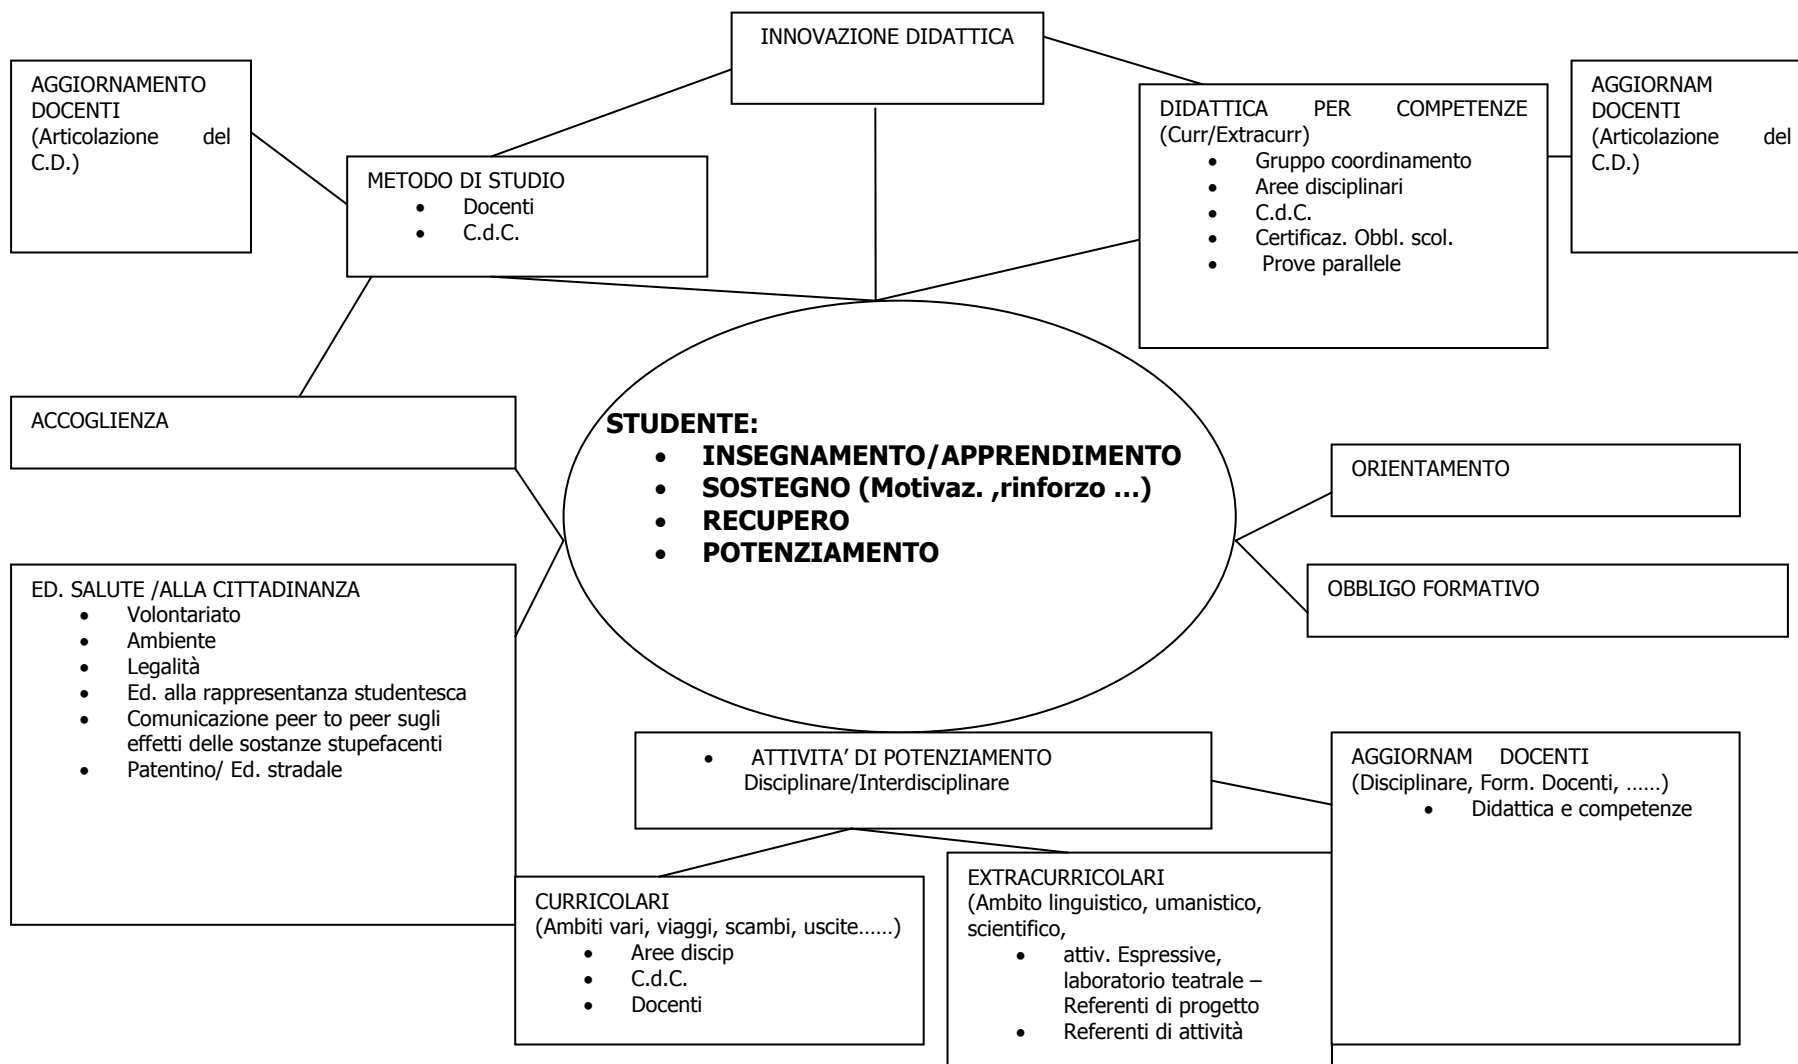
INNOVAZIONE DIDATTICA

AGGIORNAMENTO DOCENTI (Articolazione del C.D.)

METODO DI STUDIO
- Docenti
- C.d.C.

DIDATTICA PER COMPETENZE (Curr/Extracurr)
- Gruppo coordinamento
- Aree disciplinari
- C.d.C.
- Certificaz. Obbl. scol.
- Prove parallele

AGGIORNAM DOCENTI (Articolazione del C.D.)

ACCOGLIENZA

STUDENTE:
- INSEGNAMENTO/APPRENDIMENTO
- SOSTEGNO (Motivaz. ,rinforzo …)
- RECUPERO
- POTENZIAMENTO

ORIENTAMENTO

OBBLIGO FORMATIVO

ED. SALUTE /ALLA CITTADINANZA
- Volontariato
- Ambiente
- Legalità
- Ed. alla rappresentanza studentesca
- Comunicazione peer to peer sugli effetti delle sostanze stupefacenti
- Patentino/ Ed. stradale

- ATTIVITA' DI POTENZIAMENTO
Disciplinare/Interdisciplinare

AGGIORNAM DOCENTI (Disciplinare, Form. Docenti, ……)
- Didattica e competenze

CURRICOLARI (Ambiti vari, viaggi, scambi, uscite……)
- Aree discip
- C.d.C.
- Docenti

EXTRACURRICOLARI (Ambito linguistico, umanistico, scientifico,
- attiv. Espressive, laboratorio teatrale – Referenti di progetto
- Referenti di attività